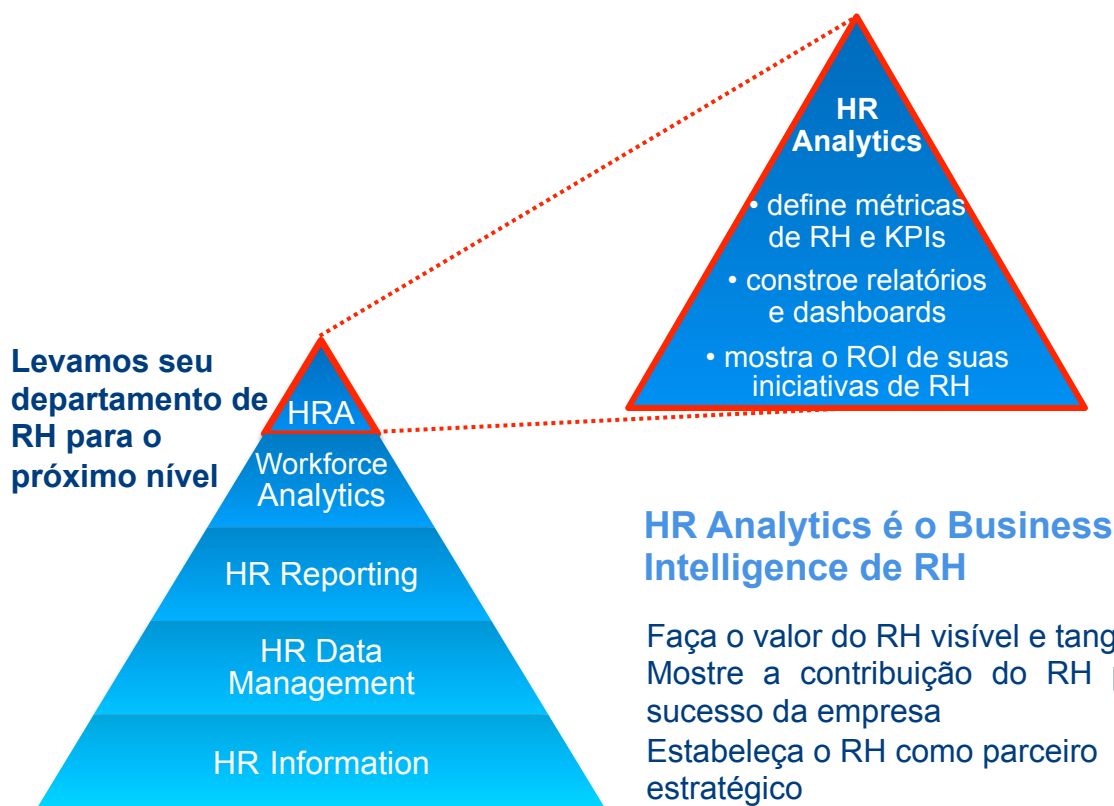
HR Analytics

• define métricas de RH e KPIs

• constroe relatórios e dashboards

• mostra o ROI de suas iniciativas de RH

Levamos seu departamento de RH para o próximo nível

HRA

Workforce Analytics

HR Reporting

HR Data Management

HR Information

HR Analytics é o Business Intelligence de RH

Faça o valor do RH visível e tang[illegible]
Mostre a contribuição do RH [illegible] sucesso da empresa
Estabeleça o RH como parceiro estratégico